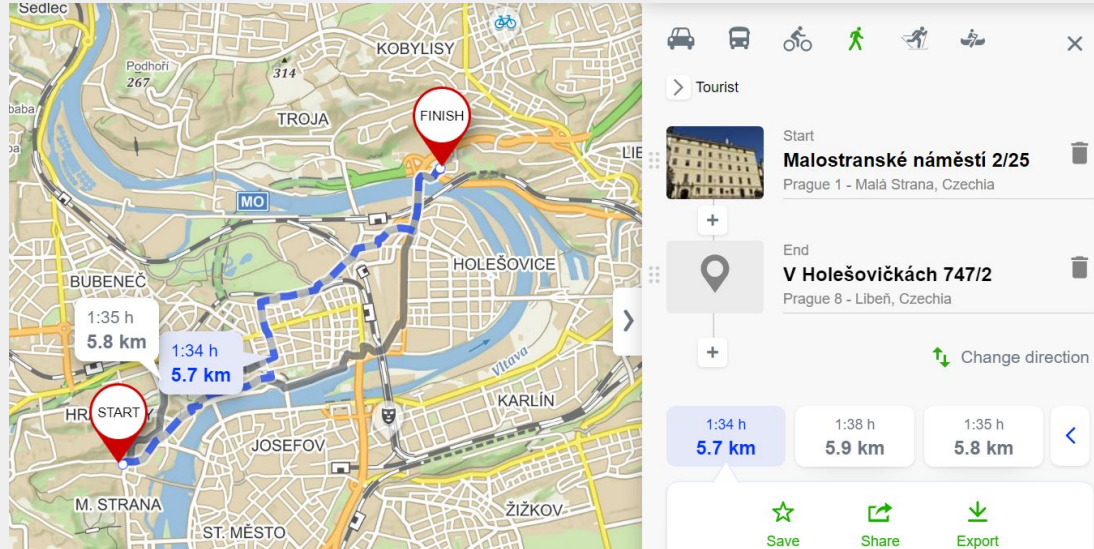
Sedlec
KOBYLISY
Podhoří
267
314
baba
TROJA
FINISH
LIE
MO
BUBENEČ
HOLEŠOVICE
1:35 h
5.8 km
1:34 h
5.7 km
Vltava
START
HRA
KARLÍN
JOSEFOV
M. STRANA
ŽIŽKOV
ST. MĚSTO

Tourist

Start
Malostranské náměstí 2/25
Prague 1 - Malá Strana, Czechia

End
V Holešovičkách 747/2
Prague 8 - Libeň, Czechia

Change direction

1:34 h
5.7 km
1:38 h
5.9 km
1:35 h
5.8 km

Save
Share
Export